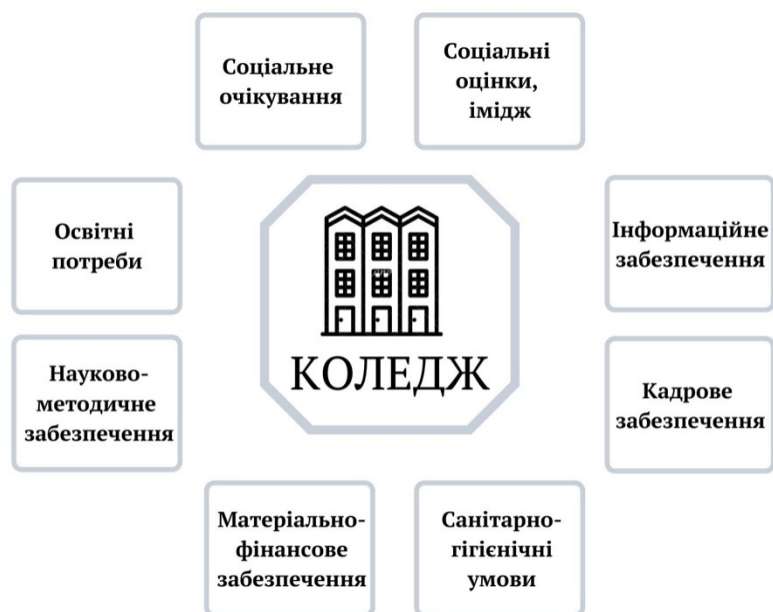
Соціальне очікування

Соціальні оцінки, імідж

Освітні потреби

КОЛЕДЖ

Інформаційне забезпечення

Науково-методичне забезпечення

Кадрове забезпечення

Матеріально-фінансове забезпечення

Санітарно-гігієнічні умови